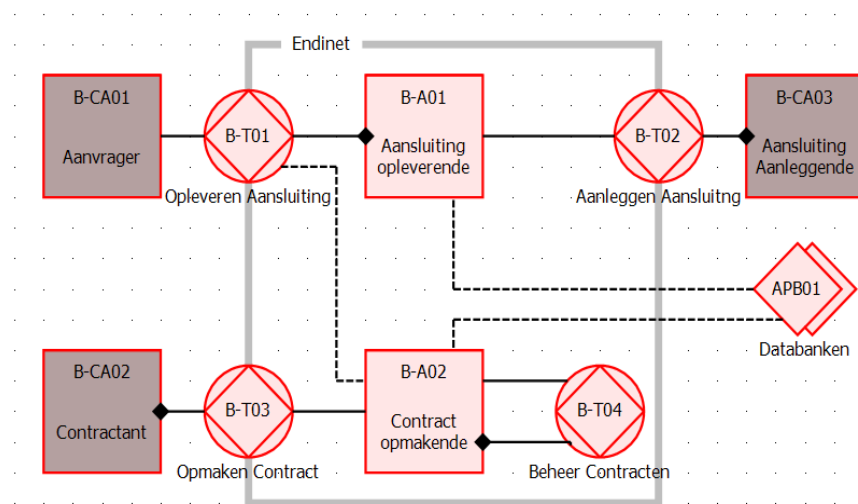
Endinet

B-CA01

Aanvrager

B-T01

Opleveren Aansluiting

B-A01

Aansluiting opleverende

B-T02

Aanleggen Aansluitng

B-CA03

Aansluiting Aanleggende

APB01

Databanken

B-CA02

Contractant

B-T03

Opmaken Contract

B-A02

Contract opmakende

B-T04

Beheer Contracten